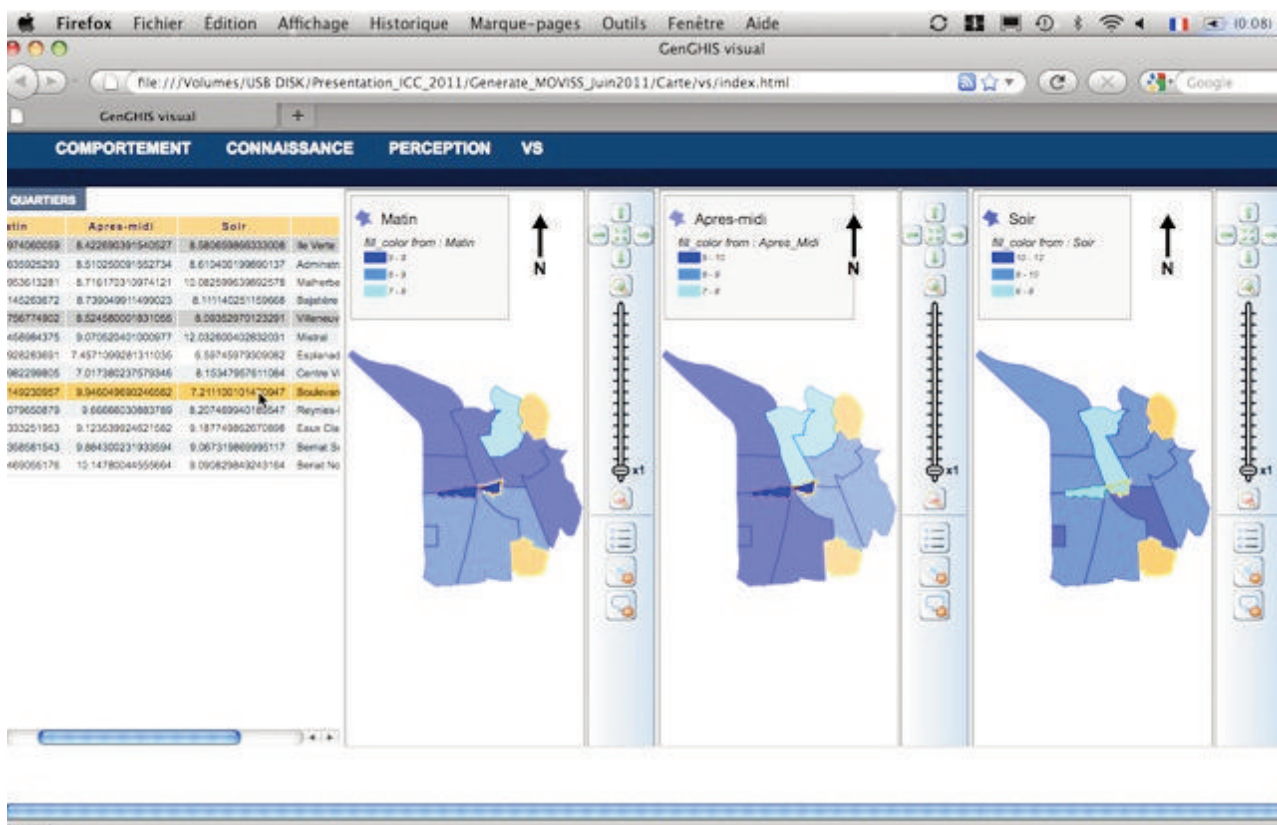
Firefox Fichier Édition Affichage Historique Marque-pages Outils Fenêtre Aide (0:08)

GenGHIS visual

file:///Volumes/USB DISK/Presentation_ICC_2011/Generate_MOVISS_Juin2011/Carte/vs/index.html

Google

GenGHIS visual

COMPORTEMENT CONNAISSANCE PERCEPTION VS

QUARTIERS

| atin | Apres-midi | Soir | |
|---|---|---|---|
| 974060059 | 8.42269039154052 | 8.580659866333008 | Ile Verte |
| 635925293 | 8.510250091552734 | 8.610430199890137 | Administ |
| 635613281 | 8.716170310974121 | 10.082599639892578 | Malherbe |
| 145263672 | 8.739049911499023 | 8.111140251159668 | Bajatière |
| 756774902 | 8.524580001831055 | 8.09352970123291 | Villeneuv |
| 456984375 | 9.070520401000977 | 12.032600402832031 | Mistral |
| 928283691 | 7.457109928131103 | 6.59745979309082 | Esplanad |
| 962299805 | 7.017380237579346 | 8.153479576111084 | Centre Vi |
| 149230957 | 9.946049690246582 | 7.211100101470947 | Boulevar |
| 079650879 | 9.666660308837891 | 8.207469940185547 | Reynies-I |
| 333251953 | 9.123539924621582 | 9.187749862670898 | Eaux Cla |
| 368581543 | 8.884300231933594 | 9.067319869995117 | Berriat Sa |
| 469056176 | 10.147800445556641 | 9.090829849243164 | Berriat No |

Matin
fill_color from : Matin
9 - 8
8 - 9
7 - 8
N

Apres-midi
fill_color from : Apres_Midi
9 - 10
8 - 9
7 - 8
N

Soir
fill_color from : Soir
10 - 12
8 - 10
6 - 8
N

x1
x1
x1